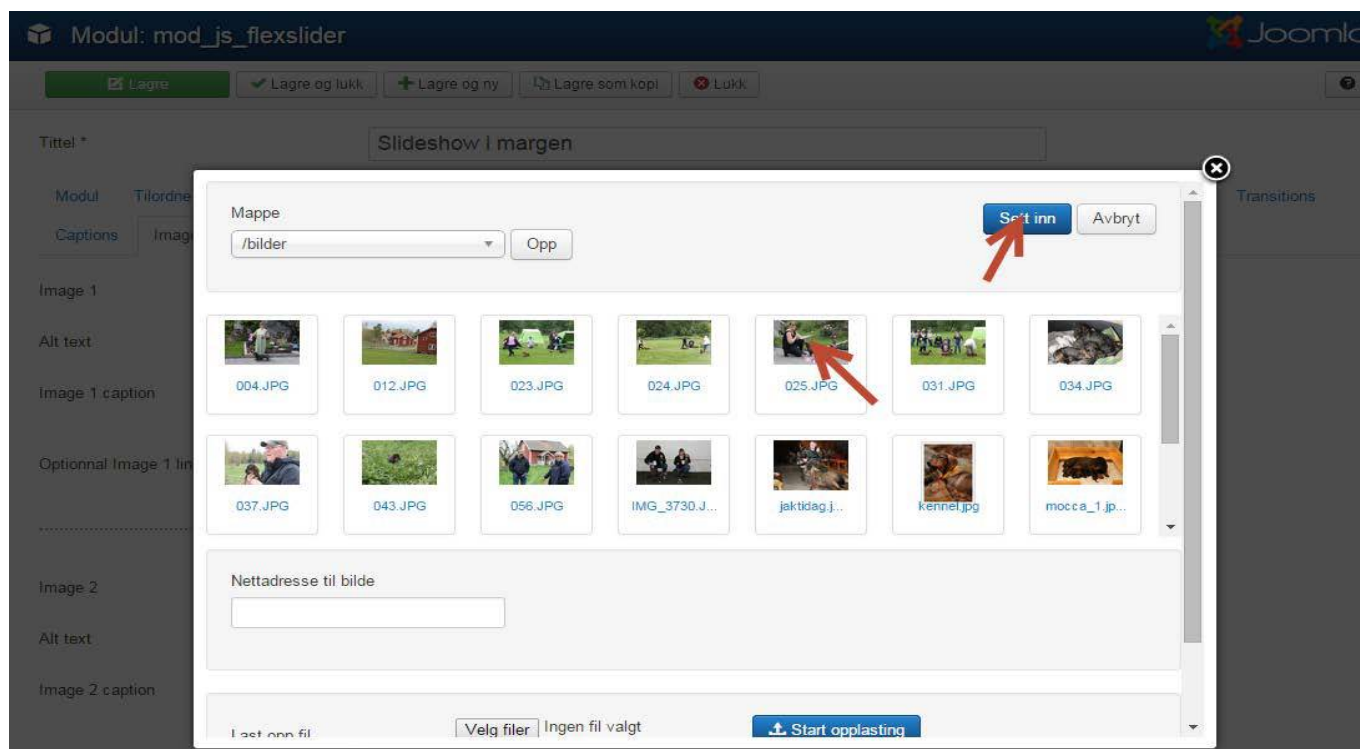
Modul: mod_js_flexslider

Joomla

Lagre
Lagre og lukk
Lagre og ny
Lagre som kopi
Lukk

Tittel *
Slideshow i margen

Modul
Tilordne
Transitions
Captions
Image

Image 1
Alt text
Image 1 caption
Optionnal Image 1 lin
Image 2
Alt text
Image 2 caption

Mappe
/bilder
Opp
Sett inn
Avbryt

004.JPG
012.JPG
023.JPG
024.JPG
025.JPG
031.JPG
034.JPG
037.JPG
043.JPG
056.JPG
IMG_3730.J...
jaktidag.j...
kennel.jpg
mocca_1.jp...

Nettadresse til bilde

Last opp fil
Velg filer Ingen fil valgt
Start opplasting